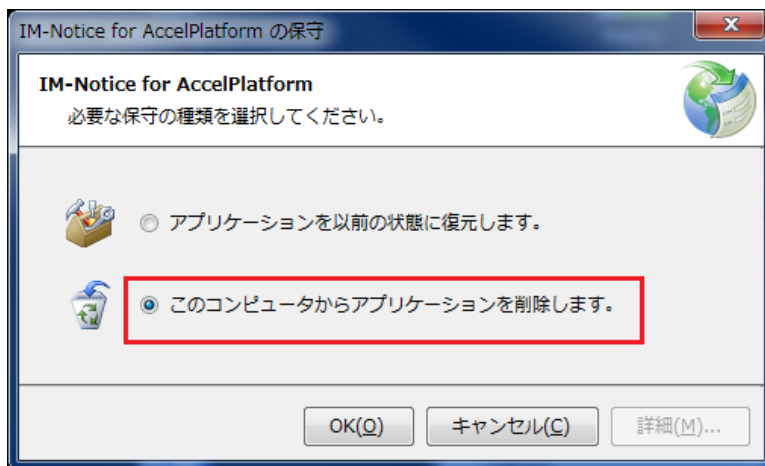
IM-Notice for AccelPlatform の保守

IM-Notice for AccelPlatform
必要な保守の種類を選択してください。

アプリケーションを以前の状態に復元します。

このコンピュータからアプリケーションを削除します。

OK(O)
キャンセル(C)
詳細(M)...